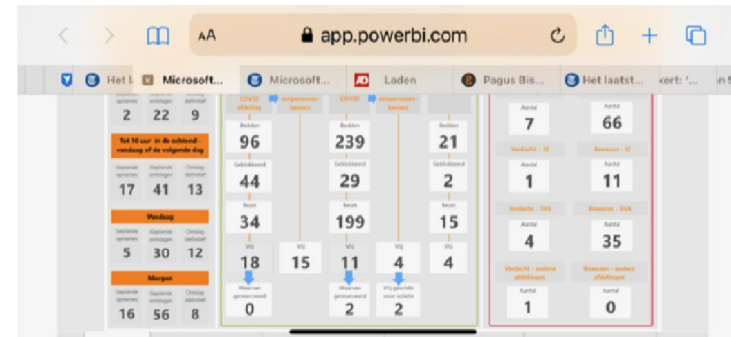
AA app.powerbi.com

Het l | Microsoft... | Microsoft... | Laden | Pagus Bis... | Het laatst... | kert: '... | in

Geplande opnames | Klaplande ontslagen | Ontslag bekrachtigd
2 | 22 | 9

Tot 10 uur in de ochtend - vandaag of de volgende dag

Geplande opnames | Klaplande ontslagen | Ontslag bekrachtigd
17 | 41 | 13

Vandaag

Geplande opnames | Klaplande ontslagen | Ontslag bekrachtigd
5 | 30 | 12

Morgen

Geplande opnames | Klaplande ontslagen | Ontslag bekrachtigd
16 | 56 | 8

COVID afdeling | aangewezen kamers | COVID | aangewezen kamers

Bedden 96 | Bedden 239 | Bedden 21
Gelicentieerd 44 | Gelicentieerd 29 | Gelicentieerd 2
Bezet 34 | Bezet 199 | Bezet 15
Vrij 18 | Vrij 15 | Vrij 11 | Vrij 4 | Vrij 4
Waarvan gereserveerd 0 | Waarvan gereserveerd 2 | Vrij gesloten voor isolatie 2

Aantal 7 | Aantal 66
Verdacht - IC | Bewezen - IC
Aantal 1 | Aantal 11
Verdacht - SVA | Bewezen - SVA
Aantal 4 | Aantal 35
Verdacht - andere afdelingen | Bewezen - andere afdelingen
Aantal 1 | Aantal 0